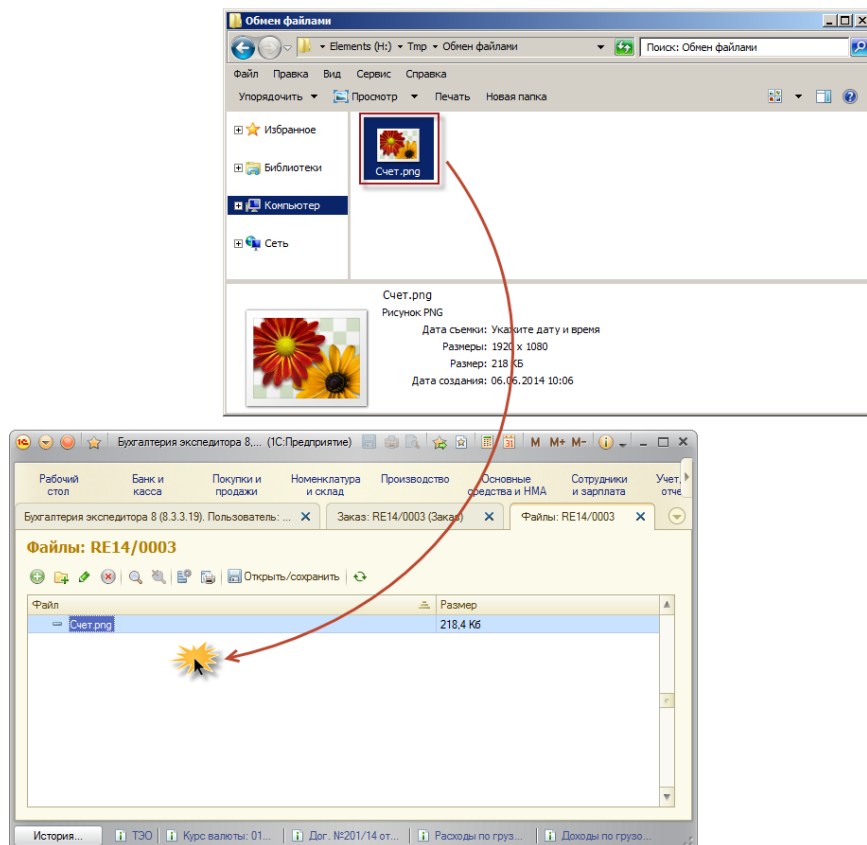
Обмен файлами

Elements (H:) ▸ Tmp ▸ Обмен файлами

Поиск: Обмен файлами

Файл Правка Вид Сервис Справка

Упорядочить ▾ Просмотр ▾ Печать Новая папка

Избранное

Библиотеки

Компьютер

Сеть

Счет.png

Счет.png
Рисунок PNG
Дата съемки: Укажите дату и время
Размеры: 1920 x 1080
Размер: 218 КБ
Дата создания: 06.06.2014 10:06

Бухгалтерия экспедитора 8,... (1С:Предприятие)

M M+ M-

Рабочий стол | Банк и касса | Покупки и продажи | Номенклатура и склад | Производство | Основные средства и НМА | Сотрудники и зарплата | Учет, отче

Бухгалтерия экспедитора 8 (8.3.3.19). Пользователь: ... | Заказ: RE14/0003 (Заказ) | Файлы: RE14/0003

Файлы: RE14/0003

Открыть/сохранить

| Файл | Размер |
|---|---|
| Счет.png | 218,4 Кб |

История... | ТЭО | Курс валюты: 01... | Дог. №201/14 от... | Расходы по груз... | Доходы по грузо...